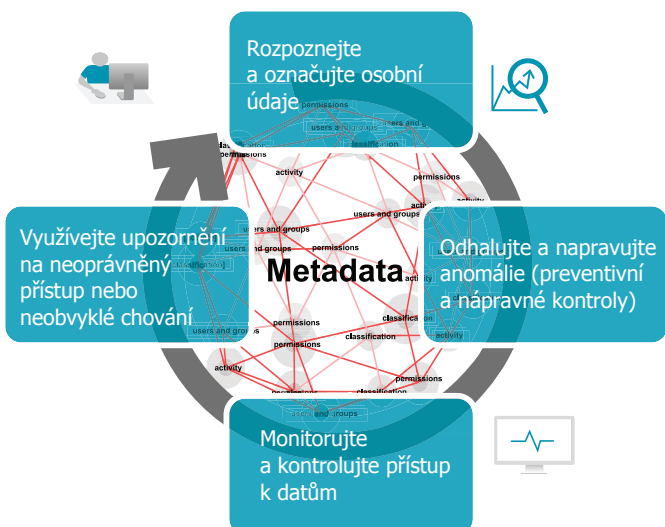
Rozpoznejte a označujte osobní údaje

Odhalujte a napravujte anomálie (preventivní a nápravné kontroly)

Monitorujte a kontrolujte přístup k datům

Využívejte upozornění na neoprávněný přístup nebo neobvyklé chování

Metadata

permissions
users and groups
classification
activity
permissions
users and groups
permissions
activity
permissions
users and groups
classification
permissions
activity
classification
permissions
users and groups
classification
activity
users and groups
classification